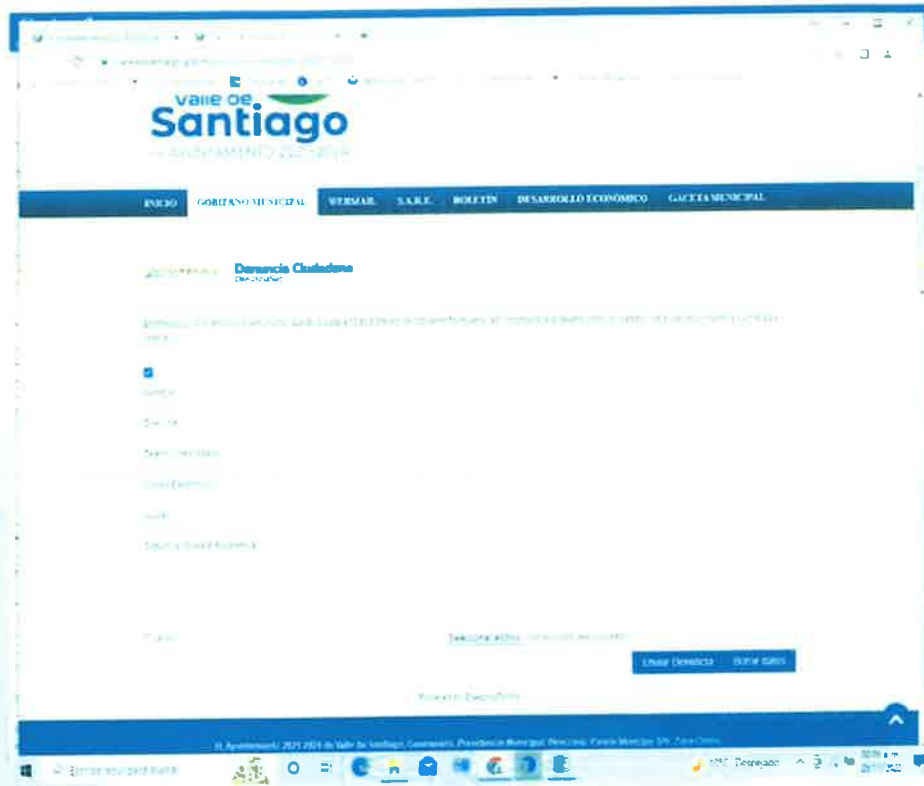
Valle de
Santiago
AYUNTAMIENTO 2021-2024

INICIO GOBIERNO MUNICIPAL WEBMAIL S.A.R.E. BOLETIN DESARROLLO ECONÓMICO GACETA MUNICIPAL

Denuncia Ciudadana

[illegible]

Nombre

Dirección

Teléfono

Correo Electrónico

Asunto

Denuncia

Seleccionar archivo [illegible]

Enviar Denuncia Borrar datos

H. Ayuntamiento 2021-2024 de Valle de Santiago, Guanajuato. Presidencia Municipal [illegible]

Escribe aquí para buscar

Despejado